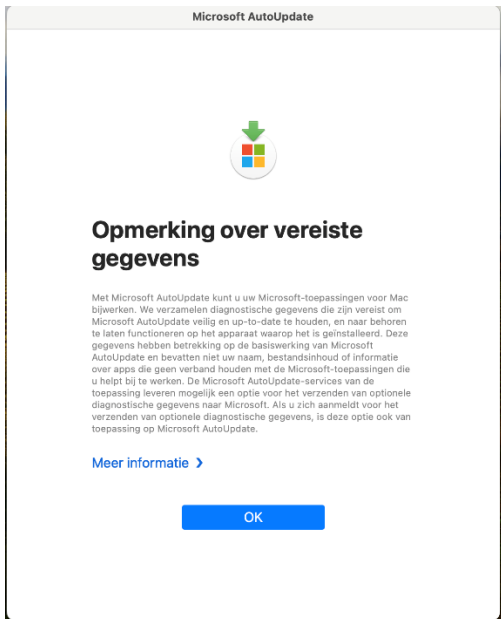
Microsoft AutoUpdate

Opmerking over vereiste gegevens

Met Microsoft AutoUpdate kunt u uw Microsoft-toepassingen voor Mac bijwerken. We verzamelen diagnostische gegevens die zijn vereist om Microsoft AutoUpdate veilig en up-to-date te houden, en naar behoren te laten functioneren op het apparaat waarop het is geïnstalleerd. Deze gegevens hebben betrekking op de basiswerking van Microsoft AutoUpdate en bevatten niet uw naam, bestandsinhoud of informatie over apps die geen verband houden met de Microsoft-toepassingen die u helpt bij te werken. De Microsoft AutoUpdate-services van de toepassing leveren mogelijk een optie voor het verzenden van optionele diagnostische gegevens naar Microsoft. Als u zich aanmeldt voor het verzenden van optionele diagnostische gegevens, is deze optie ook van toepassing op Microsoft AutoUpdate.

Meer informatie ›

OK